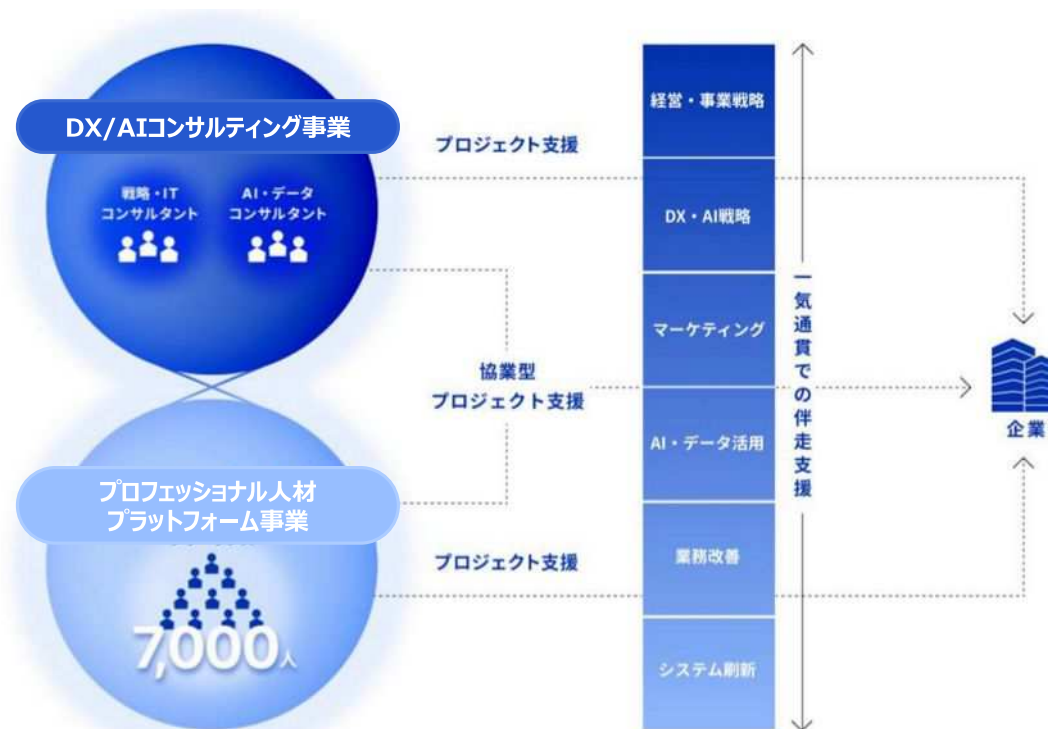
DX/AIコンサルティング事業

戦略・IT コンサルタント

AI・データ コンサルタント

プロフェッショナル人材 プラットフォーム事業

7,000人

プロジェクト支援

協業型 プロジェクト支援

プロジェクト支援

経営・事業戦略

DX・AI戦略

マーケティング

AI・データ活用

業務改善

システム刷新

一気通貫での伴走支援

企業